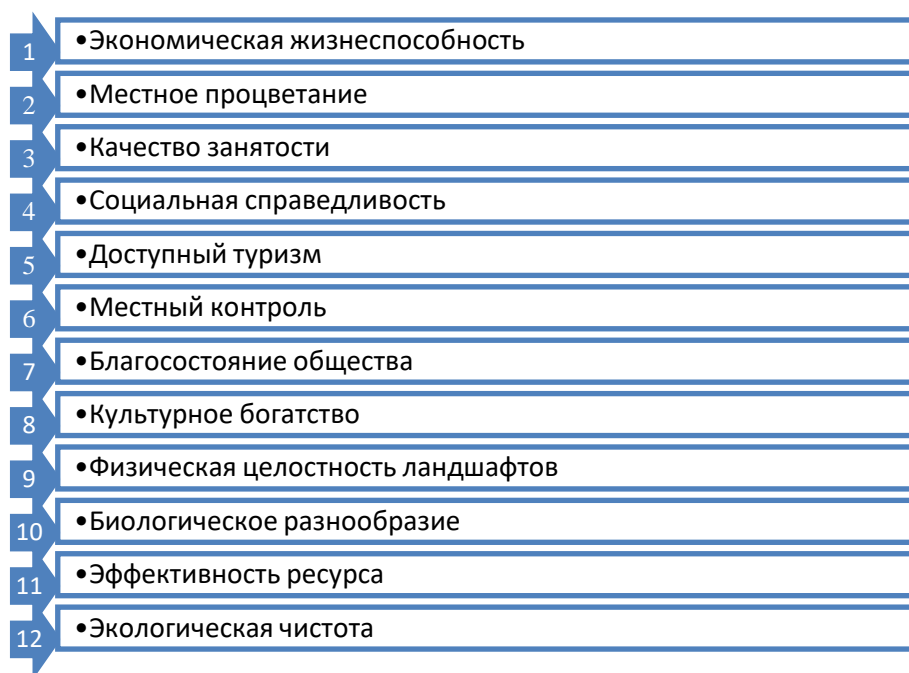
1
•Экономическая жизнеспособность

2
•Местное процветание

3
•Качество занятости

4
•Социальная справедливость

5
•Доступный туризм

6
•Местный контроль

7
•Благосостояние общества

8
•Культурное богатство

9
•Физическая целостность ландшафтов

10
•Биологическое разнообразие

11
•Эффективность ресурса

12
•Экологическая чистота